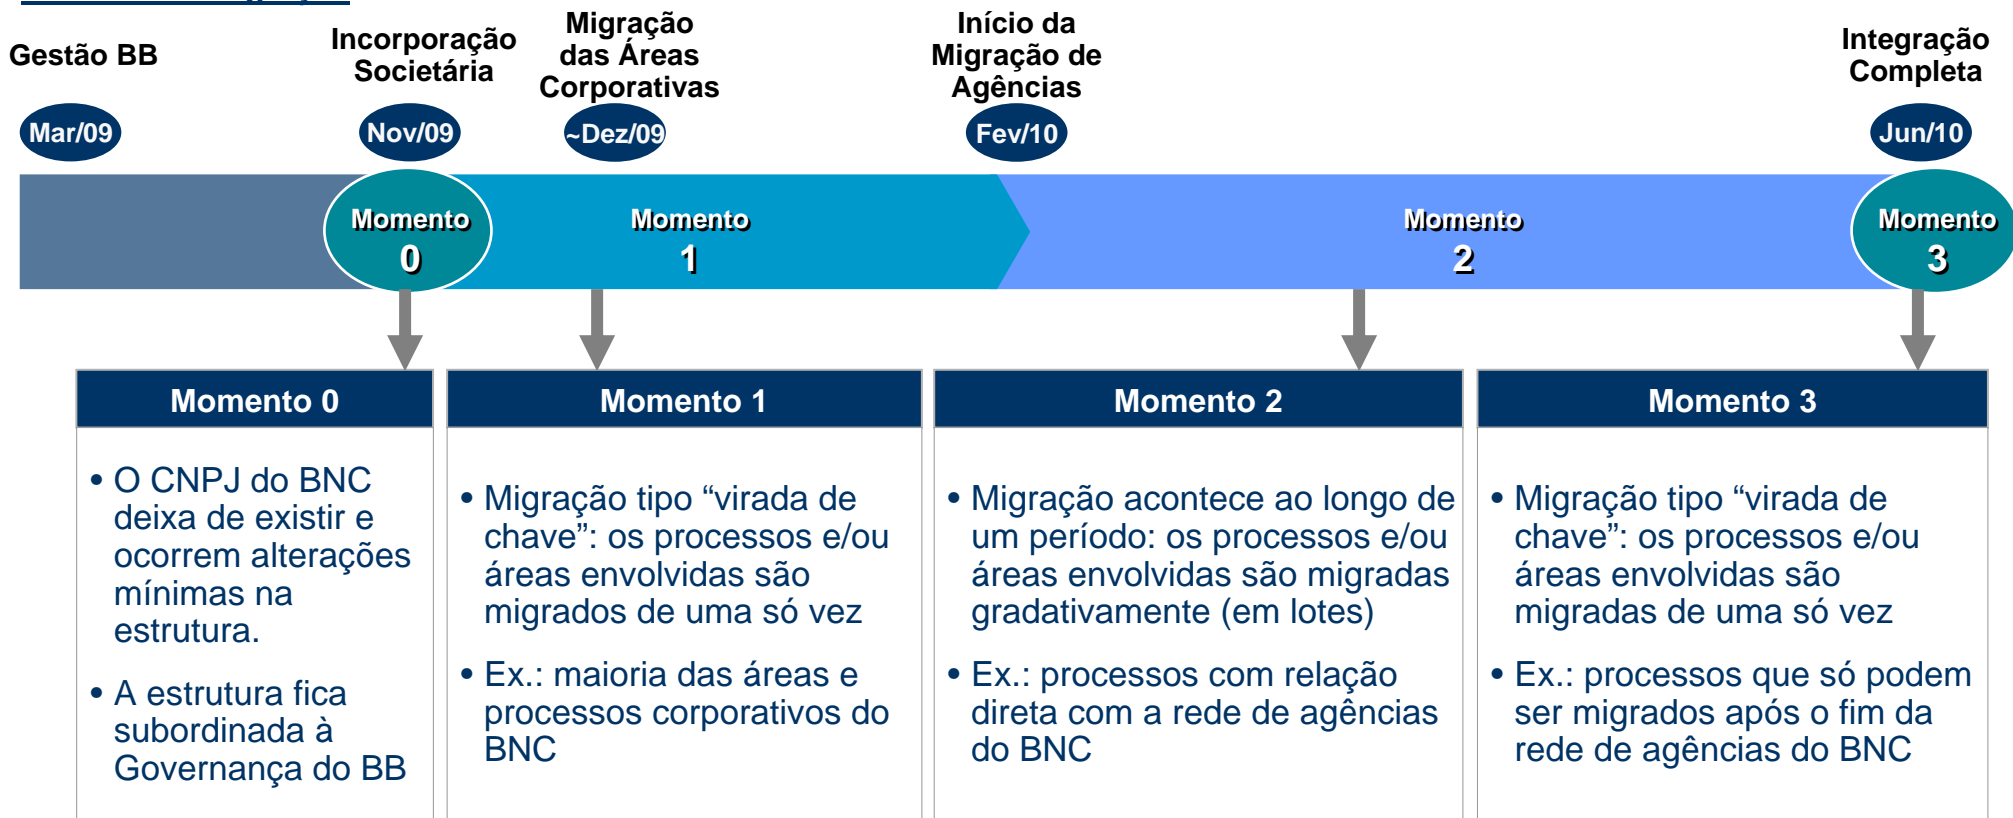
Gestão BB
Mar/09

Incorporação Societária
Nov/09

Migração das Áreas Corporativas
~Dez/09

Início da Migração de Agências
Fev/10

Integração Completa
Jun/10

Momento 0

Momento 1

Momento 2

Momento 3

Momento 0

• O CNPJ do BNC deixa de existir e ocorrem alterações mínimas na estrutura.

• A estrutura fica subordinada à Governança do BB

Momento 1

• Migração tipo “virada de chave”: os processos e/ou áreas envolvidas são migrados de uma só vez

• Ex.: maioria das áreas e processos corporativos do BNC

Momento 2

• Migração acontece ao longo de um período: os processos e/ou áreas envolvidas são migradas gradativamente (em lotes)

• Ex.: processos com relação direta com a rede de agências do BNC

Momento 3

• Migração tipo “virada de chave”: os processos e/ou áreas envolvidas são migradas de uma só vez

• Ex.: processos que só podem ser migrados após o fim da rede de agências do BNC